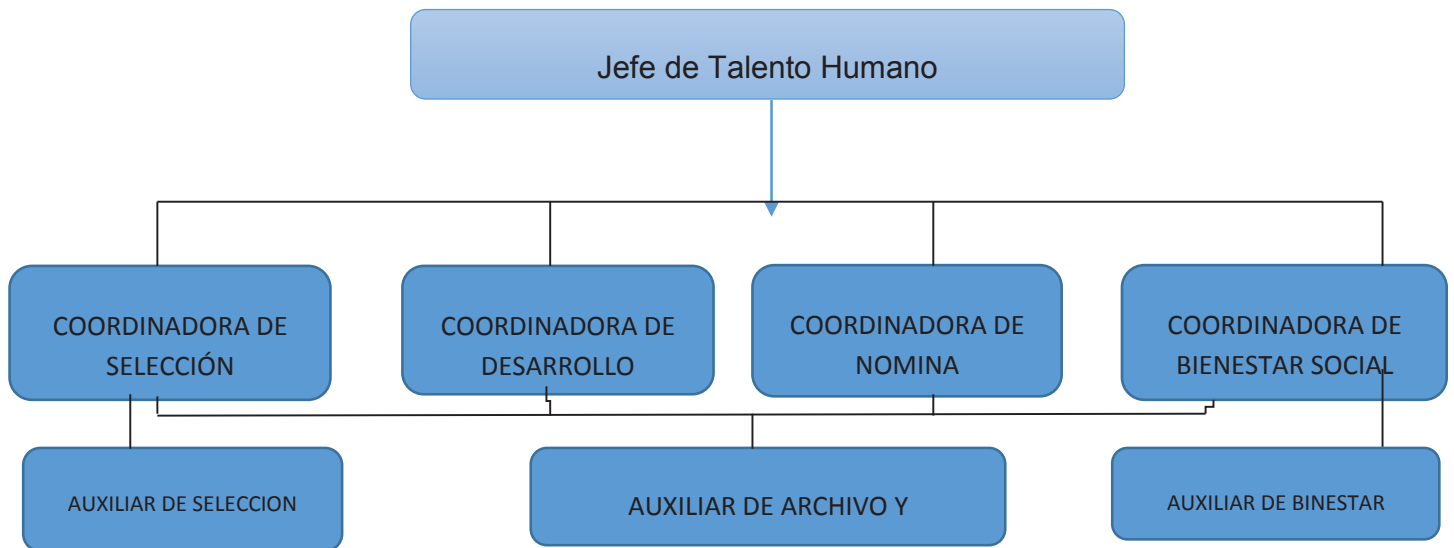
Jefe de Talento Humano

COORDINADORA DE SELECCIÓN

COORDINADORA DE DESARROLLO

COORDINADORA DE NOMINA

COORDINADORA DE BIENESTAR SOCIAL

AUXILIAR DE SELECCION

AUXILIAR DE ARCHIVO Y

AUXILIAR DE BINESTAR